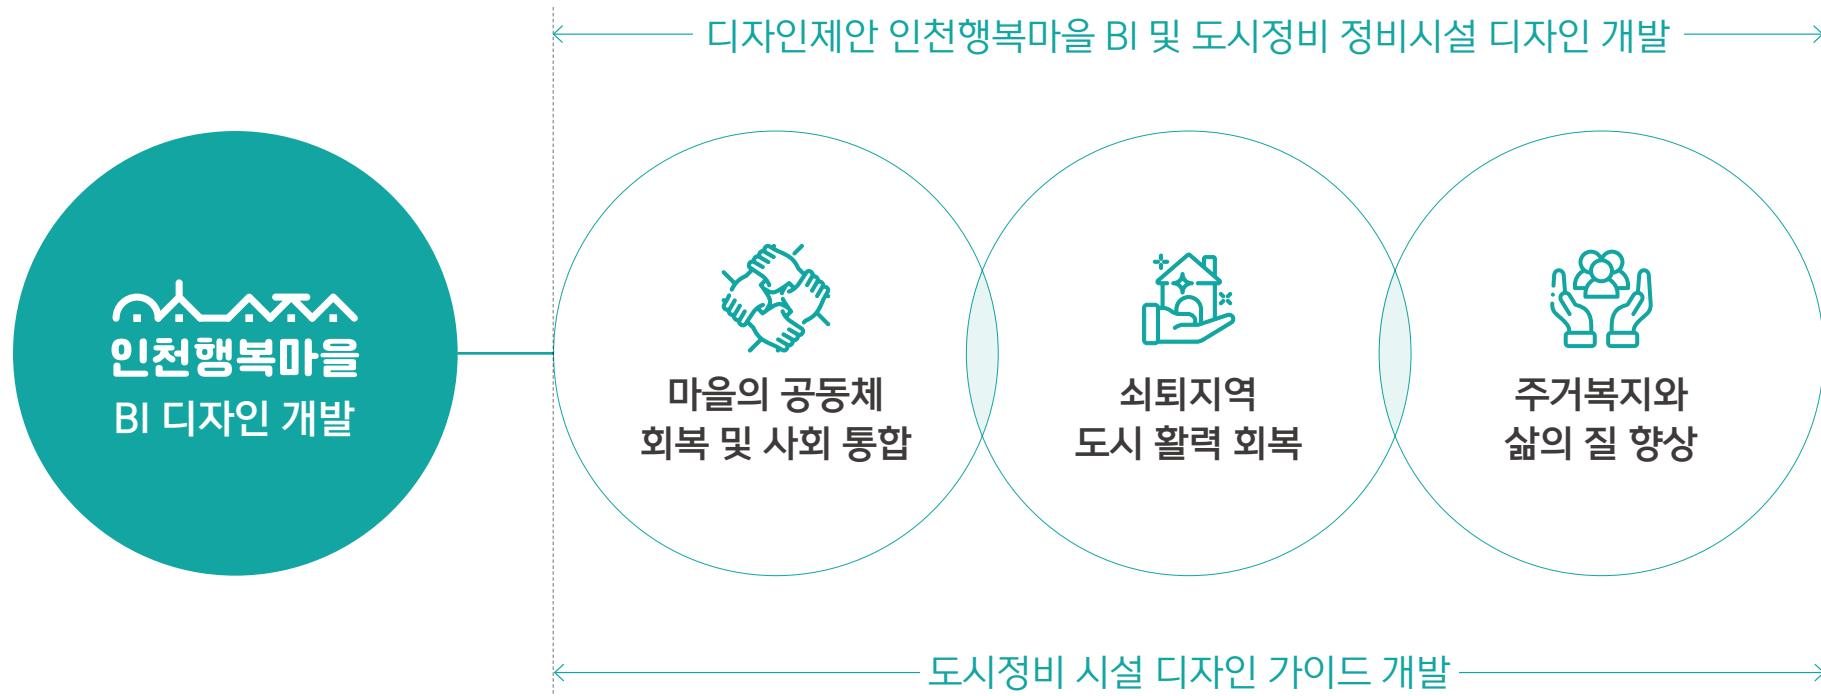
디자인제안 인천행복마을 BI 및 도시정비 정비시설 디자인 개발

인천행복마을

BI 디자인 개발

마을의 공동체
회복 및 사회 통합

쇠퇴지역
도시 활력 회복

주거복지와
삶의 질 향상

도시정비 시설 디자인 가이드 개발